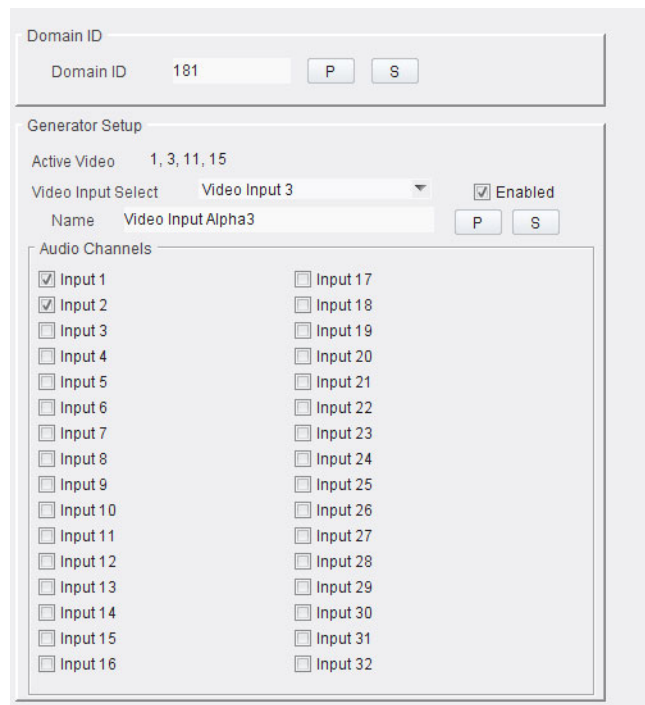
Domain ID

Domain ID 181 P S

Generator Setup

Active Video 1, 3, 11, 15

Video Input Select Video Input 3 Enabled

Name Video Input Alpha3 P S

Audio Channels

Input 1
Input 2
Input 3
Input 4
Input 5
Input 6
Input 7
Input 8
Input 9
Input 10
Input 11
Input 12
Input 13
Input 14
Input 15
Input 16

Input 17
Input 18
Input 19
Input 20
Input 21
Input 22
Input 23
Input 24
Input 25
Input 26
Input 27
Input 28
Input 29
Input 30
Input 31
Input 32